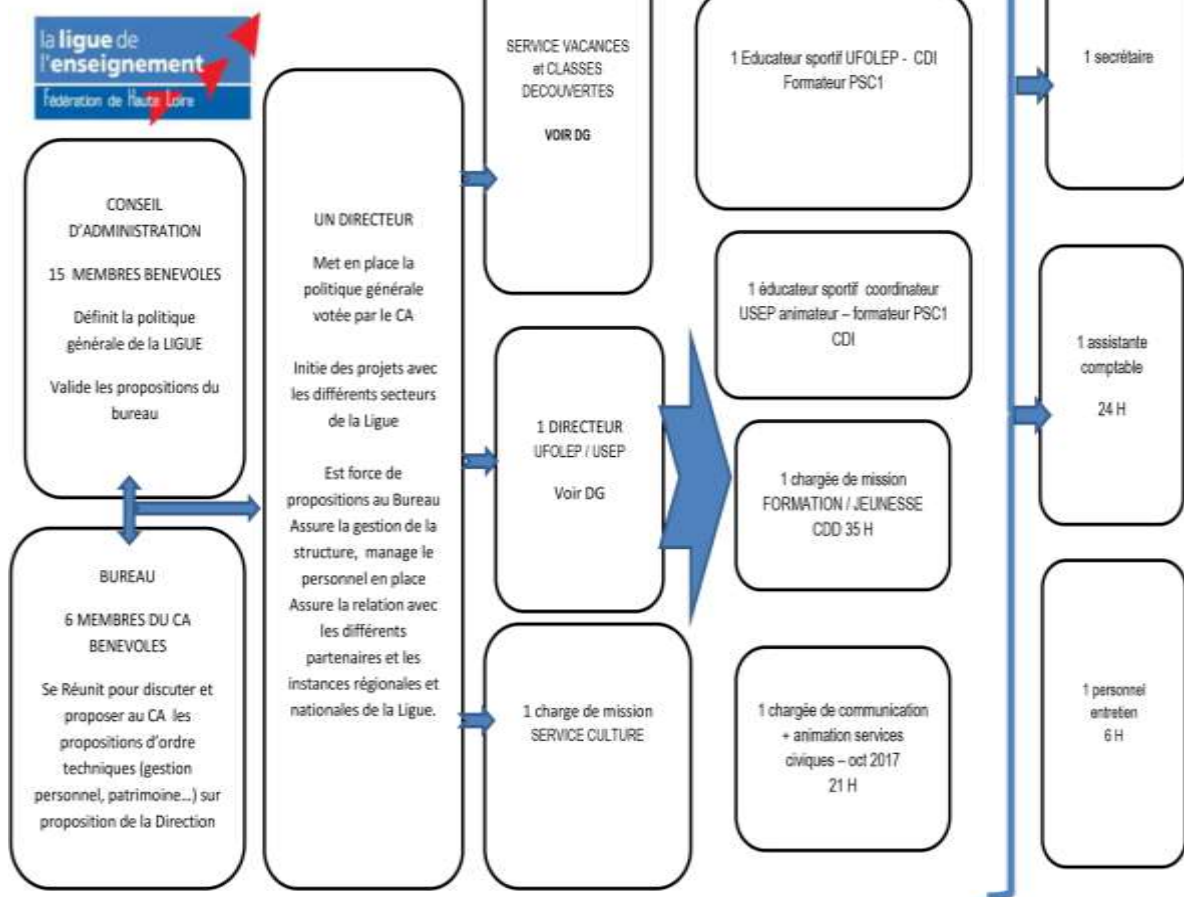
la ligue de l'enseignement
Fédération de Haute Loire

CONSEIL D'ADMINISTRATION

15 MEMBRES BENEVOLES

Définit la politique générale de la LIGUE

Valide les propositions du bureau

BUREAU

6 MEMBRES DU CA BENEVOLES

Se Réunit pour discuter et proposer au CA les propositions d'ordre techniques (gestion personnel, patrimoine…) sur proposition de la Direction

UN DIRECTEUR

Met en place la politique générale votée par le CA

Initie des projets avec les différents secteurs de la Ligue

Est force de propositions au Bureau
Assure la gestion de la structure, manage le personnel en place
Assure la relation avec les différents partenaires et les instances régionales et nationales de la Ligue.

SERVICE VACANCES et CLASSES DECOUVERTES

VOIR DG

1 DIRECTEUR UFOLEP / USEP

Voir DG

1 charge de mission SERVICE CULTURE

1 Educateur sportif UFOLEP - CDI Formateur PSC1

1 éducateur sportif coordinateur USEP animateur – formateur PSC1 CDI

1 chargée de mission FORMATION / JEUNESSE CDD 35 H

1 chargée de communication + animation services civiques – oct 2017 21 H

1 secrétaire

1 assistante comptable

24 H

1 personnel entretien 6 H